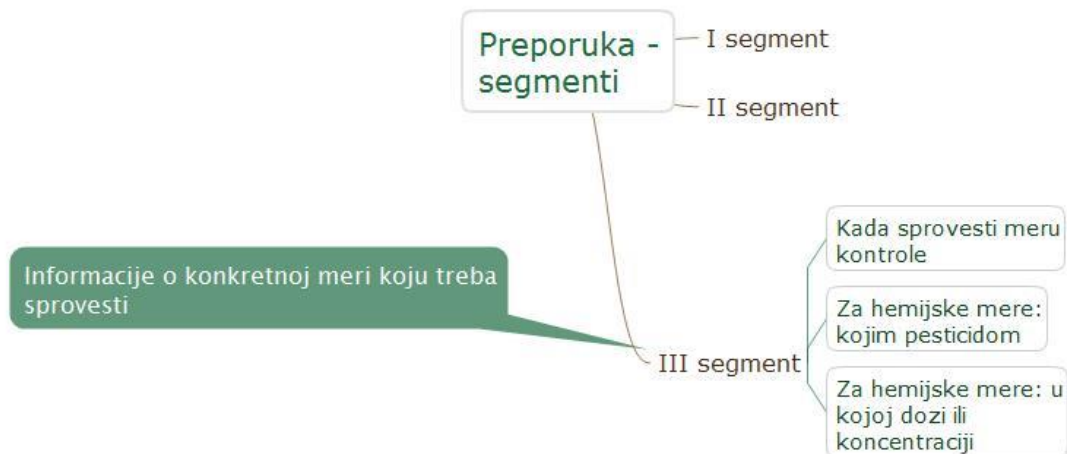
Preporuka - segmenti

I segment

II segment

Informacije o konkretnoj meri koju treba sprovesti

III segment

Kada sprovesti meru kontrole

Za hemijske mere: kojim pesticidom

Za hemijske mere: u kojoj dozi ili koncentraciji